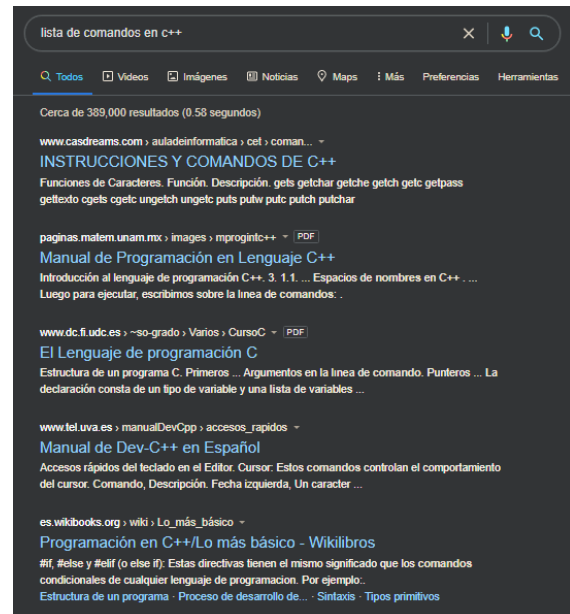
lista de comandos en c++

Todos Videos Imágenes Noticias Maps Más Preferencias Herramientas

Cerca de 389,000 resultados (0.58 segundos)

www.casdreams.com › auladeinformatica › cet › coman...

INSTRUCCIONES Y COMANDOS DE C++

Funciones de Caracteres. Función. Descripción. gets getchar getche getch getc getpass gettexto cgets cgetc ungetch ungetc puts putw putc putch putchar

paginas.matem.unam.mx › images › mprogintc++ PDF

Manual de Programación en Lenguaje C++

Introducción al lenguaje de programación C++. 3. 1.1. ... Espacios de nombres en C++ . ... Luego para ejecutar, escribimos sobre la línea de comandos: .

www.dc.fi.udc.es › ~so-grado › Varios › CursoC PDF

El Lenguaje de programación C

Estructura de un programa C. Primeros ... Argumentos en la línea de comando. Punteros ... La declaración consta de un tipo de variable y una lista de variables ...

www.tel.uva.es › manualDevCpp › accesos_rapidos

Manual de Dev-C++ en Español

Accesos rápidos del teclado en el Editor. Cursor: Estos comandos controlan el comportamiento del cursor. Comando, Descripción. Fecha izquierda, Un caracter ...

es.wikibooks.org › wiki › Lo_más_básico

Programación en C++/Lo más básico - Wikilibros

#if, #else y #elif (o else if): Estas directivas tienen el mismo significado que los comandos condicionales de cualquier lenguaje de programacion. Por ejemplo:.

Estructura de un programa · Proceso de desarrollo de... · Sintaxis · Tipos primitivos